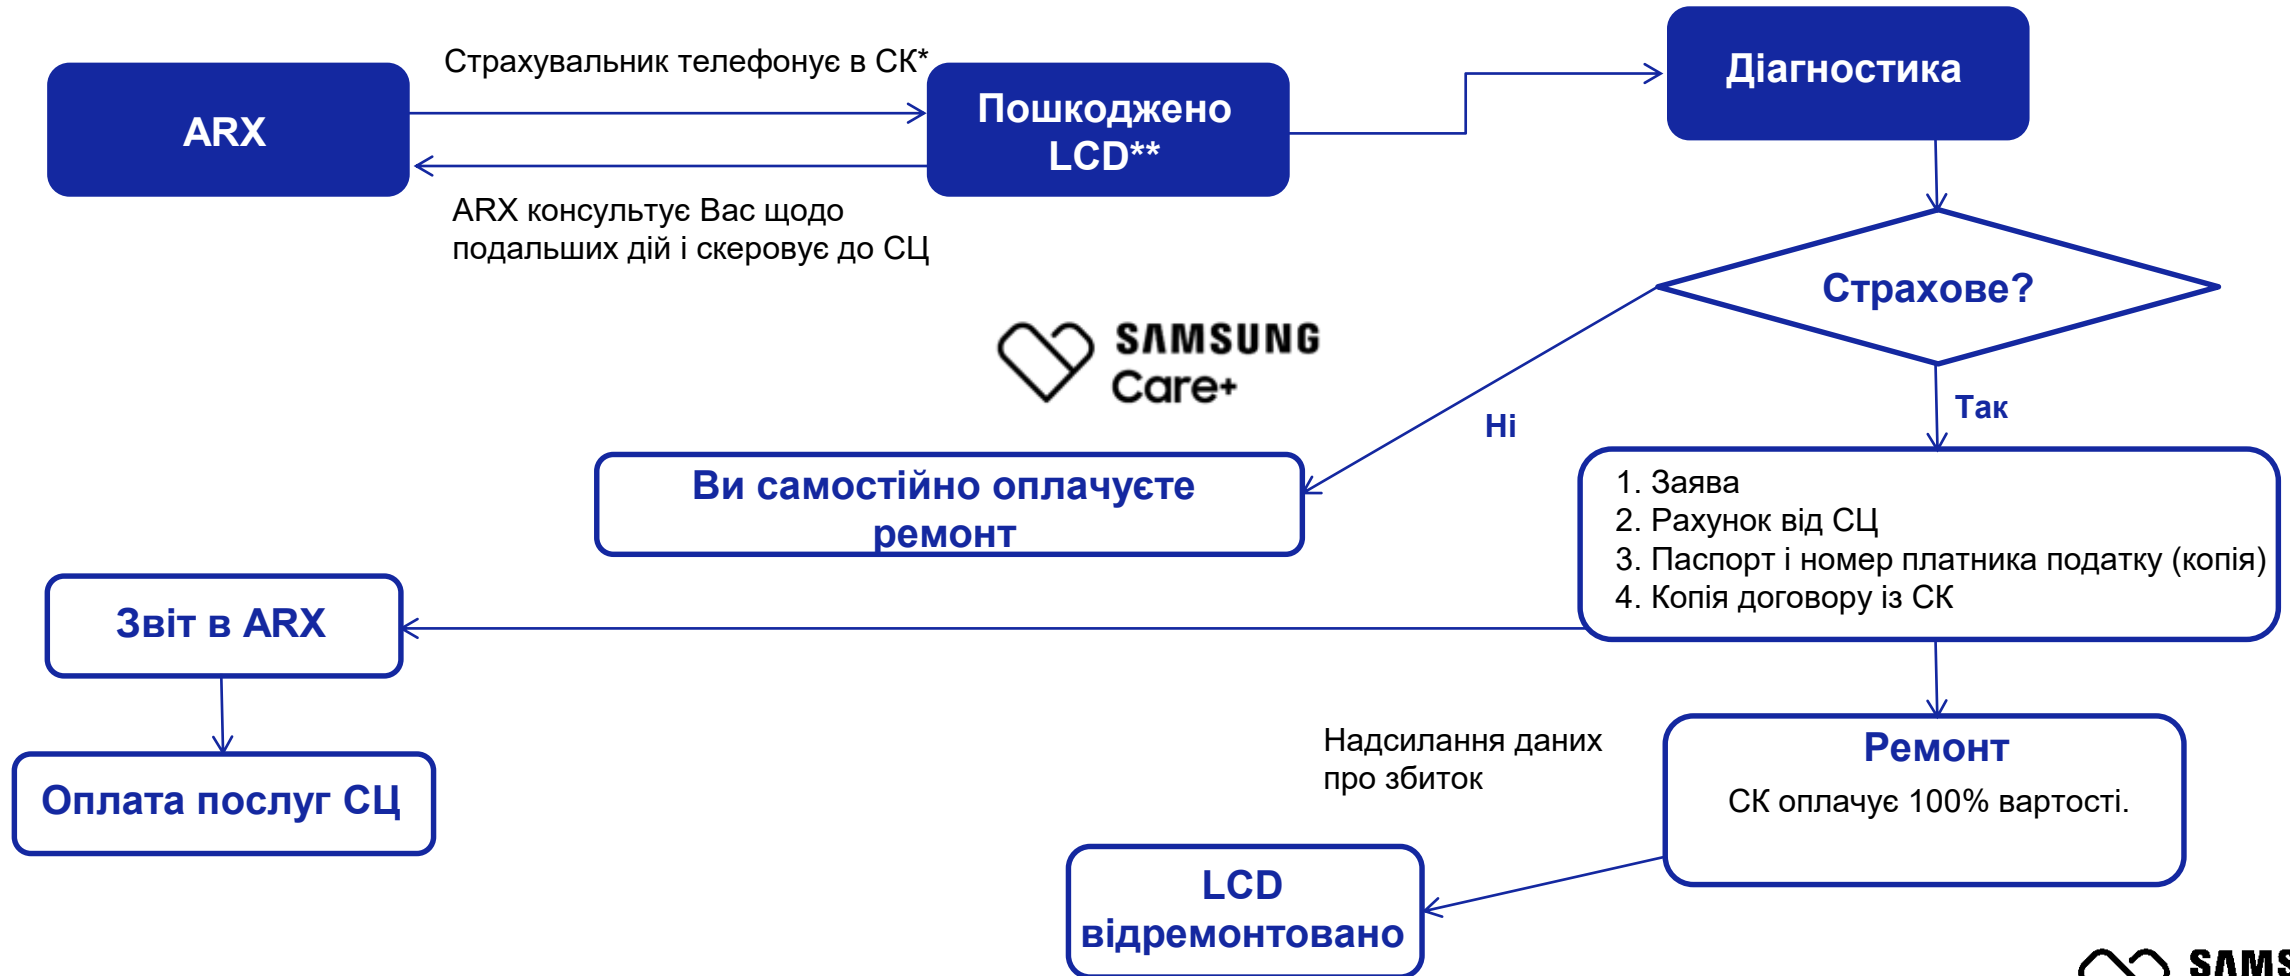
ARX

Страхувальник телефонує в СК*

Пошкоджено LCD**

ARX консультує Вас щодо подальших дій і скеровує до СЦ

Діагностика

Страхове?

SAMSUNG Care+

Ні

Так

Ви самостійно оплачуєте ремонт

1. Заява
2. Рахунок від СЦ
3. Паспорт і номер платника податку (копія)
4. Копія договору із СК

Звіт в ARX

Оплата послуг СЦ

Надсилання даних про збиток

Ремонт
СК оплачує 100% вартості.

LCD відремонтовано

SAMS